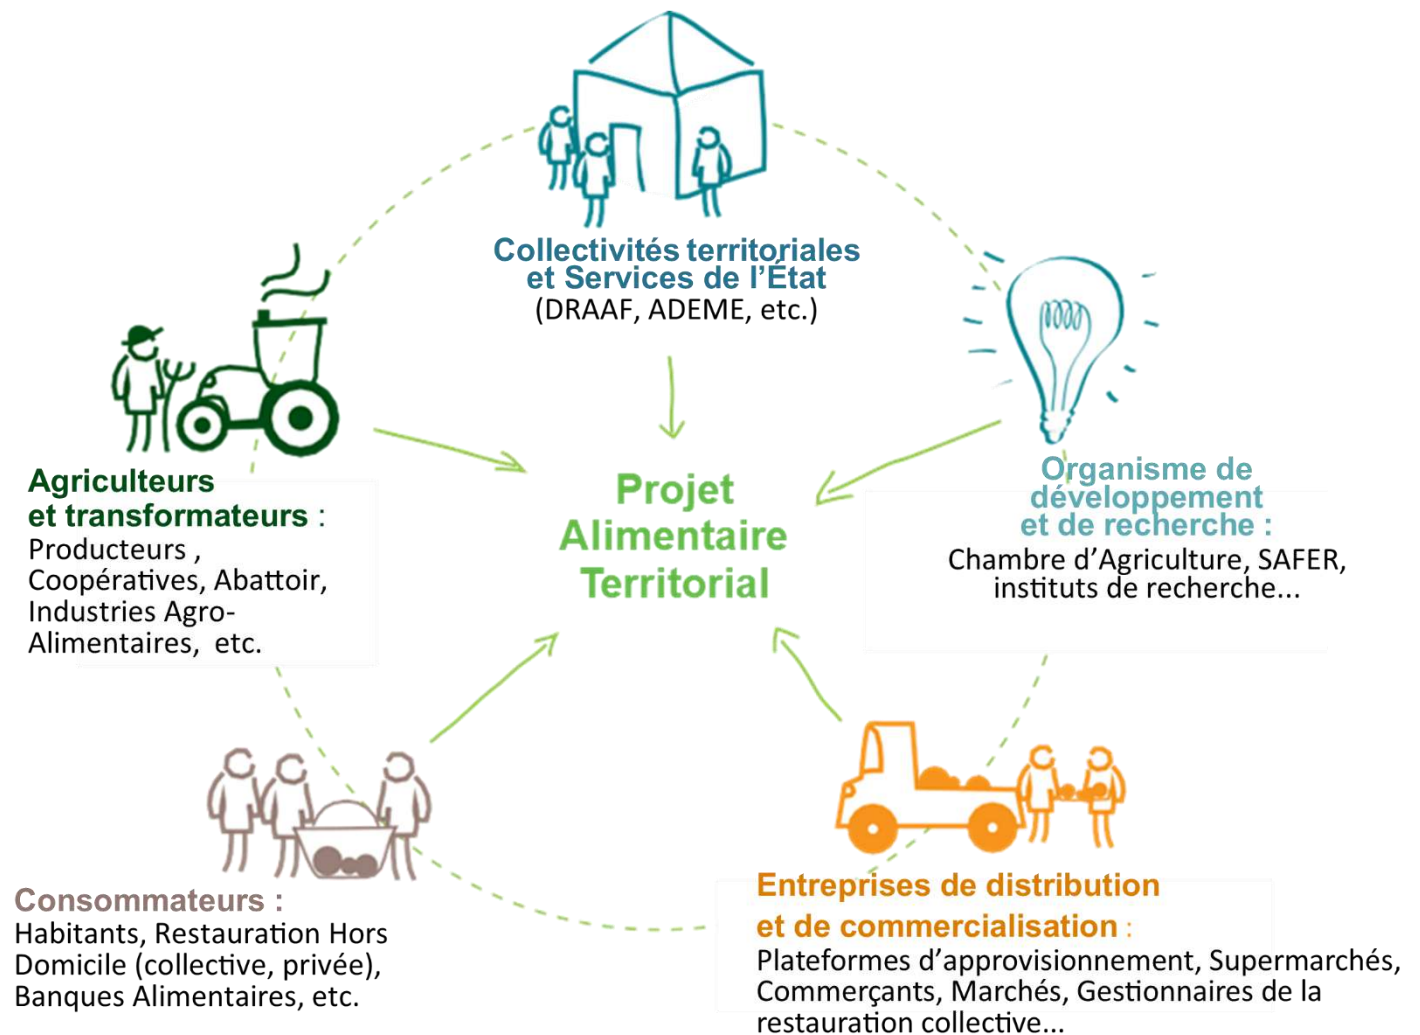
Collectivités territoriales et Services de l'État
(DRAAF, ADEME, etc.)

Agriculteurs et transformateurs :
Producteurs , Coopératives, Abattoir, Industries Agro-Alimentaires, etc.

Projet Alimentaire Territorial

Organisme de développement et de recherche :
Chambre d'Agriculture, SAFER, instituts de recherche...

Consommateurs :
Habitants, Restauration Hors Domicile (collective, privée), Banques Alimentaires, etc.

Entreprises de distribution et de commercialisation :
Plateformes d'approvisionnement, Supermarchés, Commerçants, Marchés, Gestionnaires de la restauration collective...